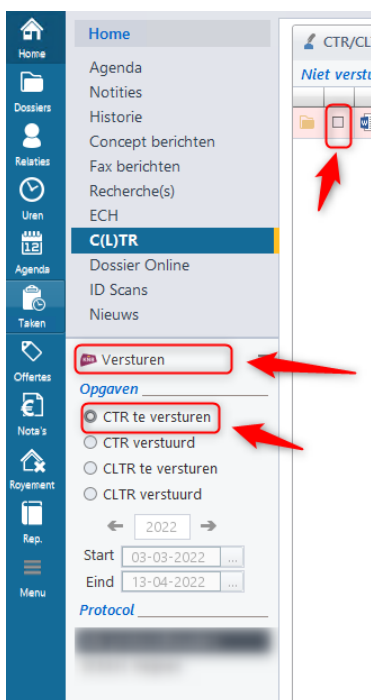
Home
Dossiers
Relaties
Uren
Agenda
Taken
Offertes
Nota's
Royement
Rep.
Menu

Home
Agenda
Notities
Historie
Concept berichten
Fax berichten
Recherche(s)
ECH
C(L)TR
Dossier Online
ID Scans
Nieuws

Versturen

Opgaven
CTR te versturen
CTR verstuurd
CLTR te versturen
CLTR verstuurd

2022
Start 03-03-2022
Eind 13-04-2022

Protocol

CTR/CL
Niet verstu